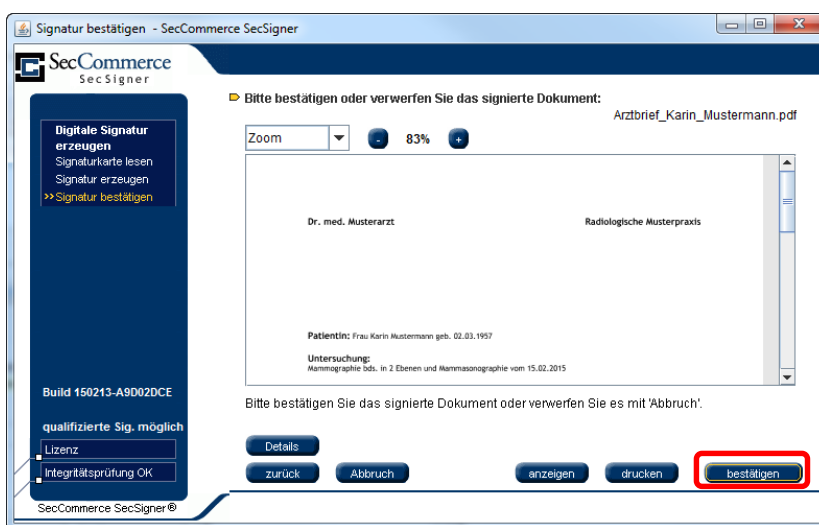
Signatur bestätigen - SecCommerce SecSigner

SecCommerce
SecSigner

Digitale Signatur erzeugen
Signaturkarte lesen
Signatur erzeugen
>>Signatur bestätigen

Build 150213-A9D02DCE

qualifizierte Sig. möglich

Lizenz

Integritätsprüfung OK

SecCommerce SecSigner®

Bitte bestätigen oder verwerfen Sie das signierte Dokument:

Arztbrief_Karin_Mustermann.pdf

Zoom - 83% +

Dr. med. Musterarzt

Radiologische Musterpraxis

Patientin: Frau Karin Mustermann geb. 02.03.1957

Untersuchung:
Mammographie bds. in 2 Ebenen und Mammasonographie vom 15.02.2015

Bitte bestätigen Sie das signierte Dokument oder verwerfen Sie es mit 'Abbruch'.

Details

zurück

Abbruch

anzeigen

drucken

bestätigen